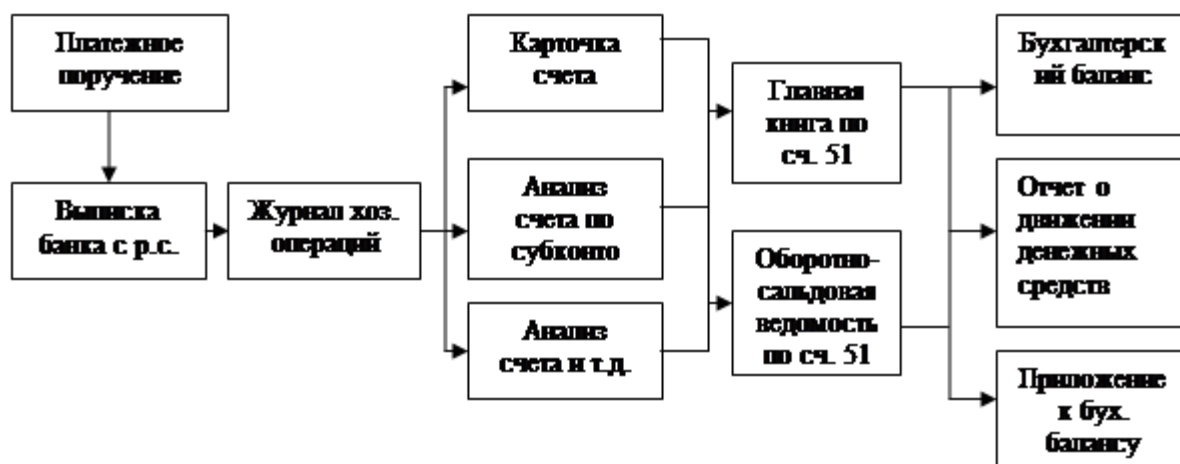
Платежное поручение

Выписка банка с р.с.

Журнал хоз. операций

Карточка счета

Анализ счета по субконто

Анализ счета и т.д.

Главная книга по сч. 51

Оборотно-сальдовая ведомость по сч. 51

Бухгалтерск ий баланс

Отчет о движении денежных средств

Приложение к бух. балансу